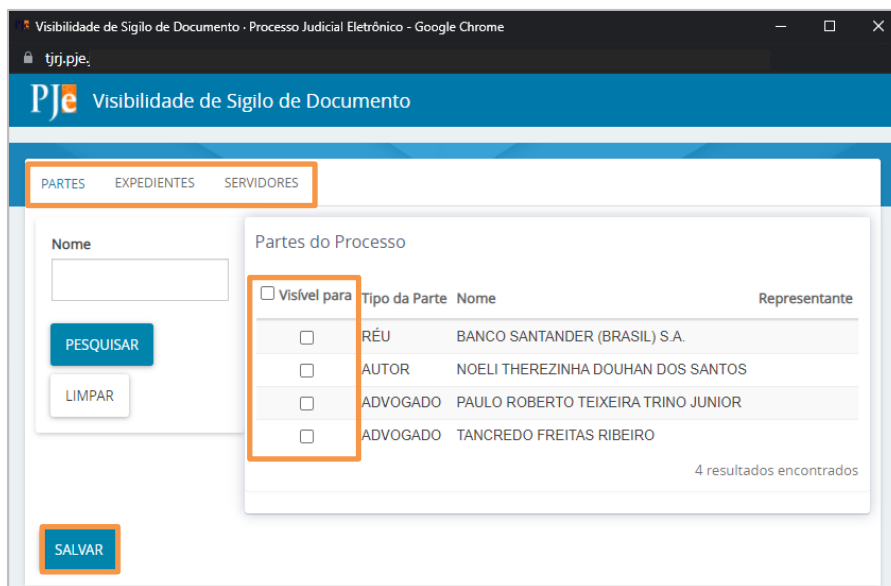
Visibilidade de Sigilo de Documento - Processo Judicial Eletrônico - Google Chrome

tjrj.pje.

PJe Visibilidade de Sigilo de Documento

PARTES EXPEDIENTES SERVIDORES

Nome

PESQUISAR

LIMPAR

Partes do Processo

| Visível para | Tipo da Parte | Nome | Representante |
|---|---|---|---|
| ☐ | RÉU | BANCO SANTANDER (BRASIL) S.A. | |
| ☐ | AUTOR | NOELI THEREZINHA DOUHAN DOS SANTOS | |
| ☐ | ADVOGADO | PAULO ROBERTO TEIXEIRA TRINO JUNIOR | |
| ☐ | ADVOGADO | TANCREDO FREITAS RIBEIRO | |

4 resultados encontrados

SALVAR